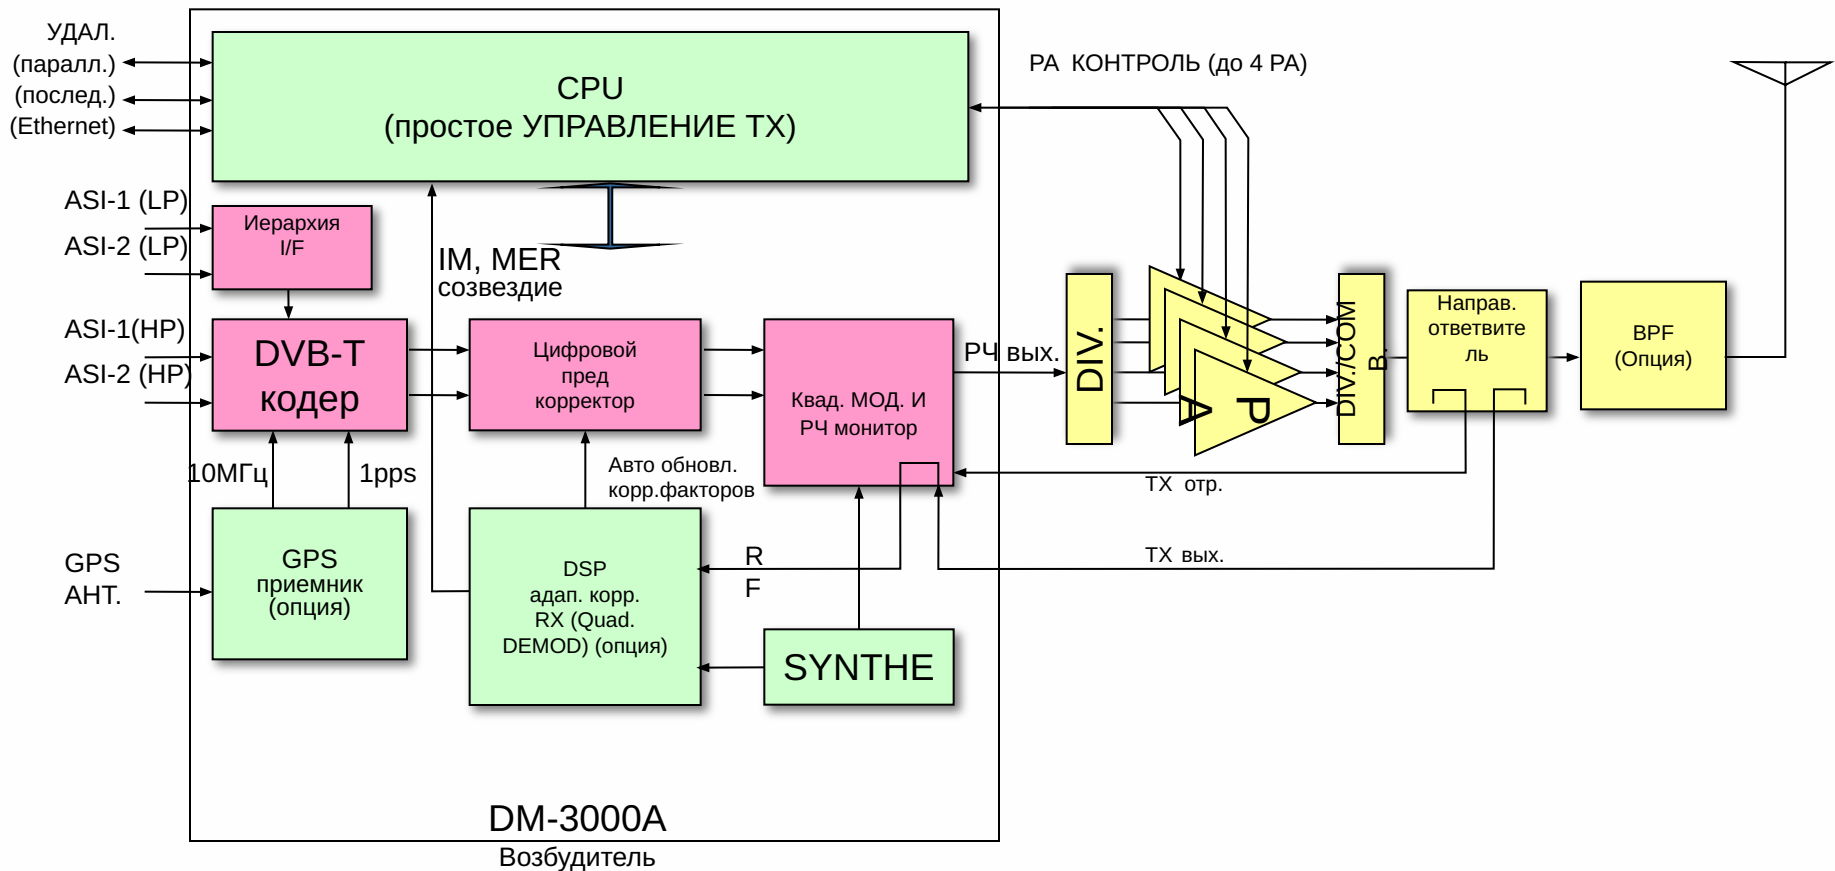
УДАЛ.
(паралл.)
(послед.)
(Ethernet)

CPU
(простое УПРАВЛЕНИЕ ТХ)

РА КОНТРОЛЬ (до 4 РА)

ASI-1 (LP)
ASI-2 (LP)

Иерархия I/F

IM, MER
созвездие

ASI-1(HP)
ASI-2 (HP)

DVB-T
кодер

Цифровой пред корректор

Квад. МОД. И
РЧ монитор

РЧ вых.

DIV.

P
A

DIV./COMB

Направ. ответвитель

BPF
(Опция)

10МГц
1pps

Авто обновл.
корр.факторов

TX отр.

GPS
АНТ.

GPS
приемник
(опция)

DSP
адап. корр.
RX (Quad.
DEMOD) (опция)

R
F

TX вых.

SYNTHE

DM-3000A
Возбудитель